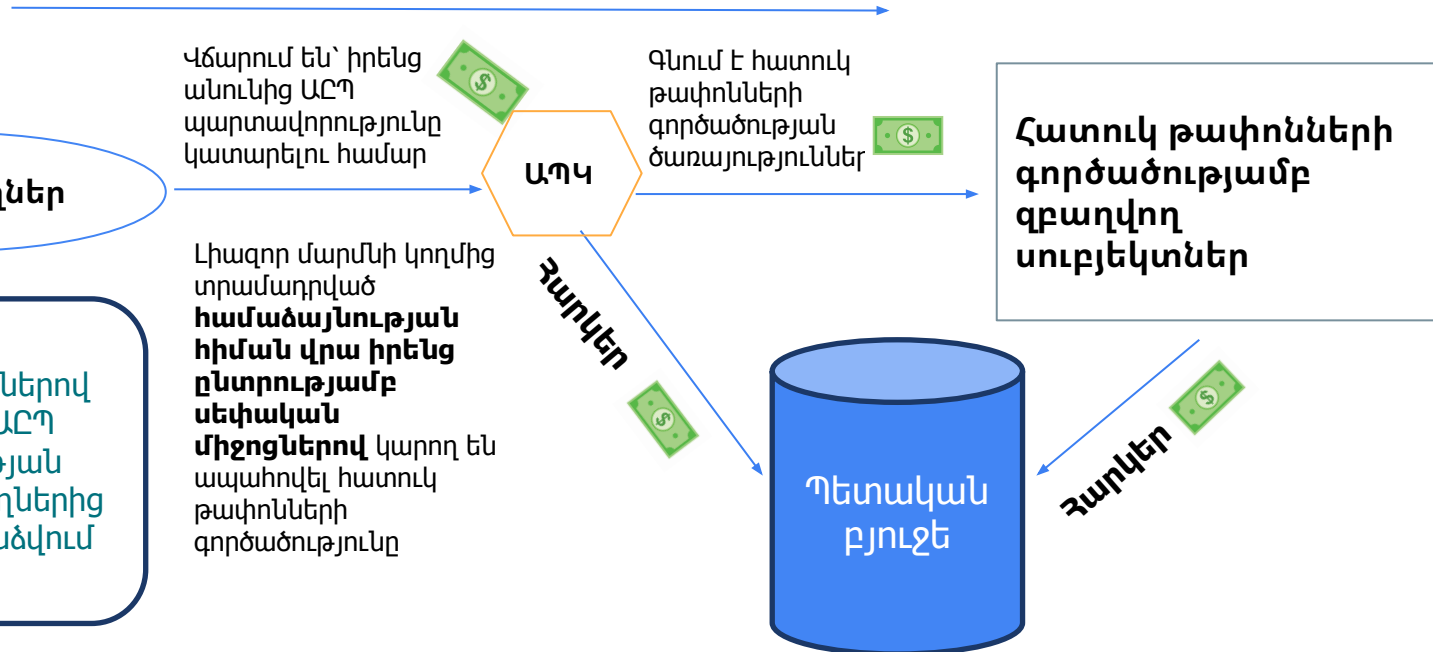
Վճարում են՝ իրենց անունից ԱԸՊ պարտավորությունը կատարելու համար

Գնում է հատուկ թափոնների գործածության ծառայություններ

ներ

ԱՊԿ

Հատուկ թափոնների գործածությամբ զբաղվող սուբյեկտներ

Լիազոր մարմնի կողմից տրամադրված **համաձայնության հիման վրա իրենց ընտրությամբ սեփական միջոցներով** կարող են ապահովել հատուկ թափոնների գործածությունը

Հարկեր

ներով
ԱԸՊ
յան
ղներից
ձվում

Պետական բյուջե

Հարկեր